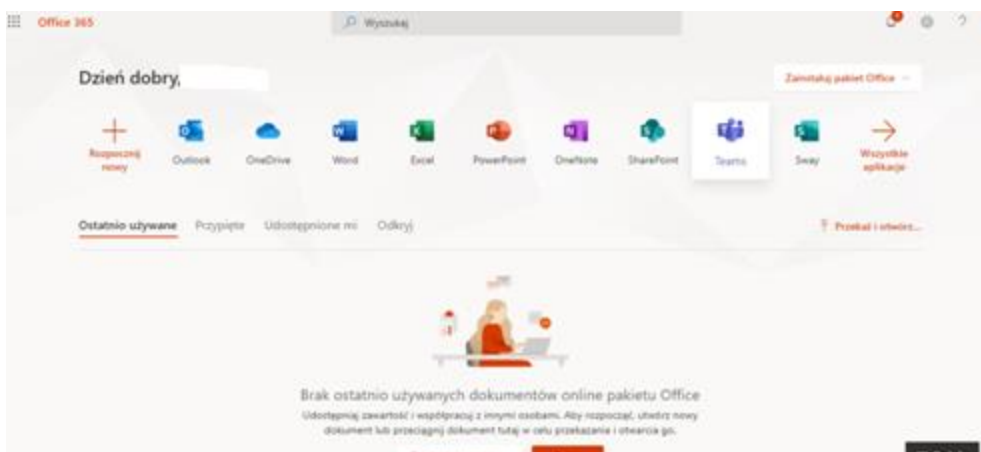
Office 365

Wyszukaj

Dzień dobry,

Zainstaluj pakiet Office

Rozpocznij nowy

Outlook

OneDrive

Word

Excel

PowerPoint

OneNote

SharePoint

Teams

Sway

Wszystkie aplikacje

Ostatnio używane

Przypięte

Udostępnione mi

Odkryj

Przekaż i otwórz...

Brak ostatnio używanych dokumentów online pakietu Office

Udostępniaj zawartość i współpracuj z innymi osobami. Aby rozpocząć, utwórz nowy dokument lub przeciągnij dokument tutaj w celu przekazania i otwarcia go.